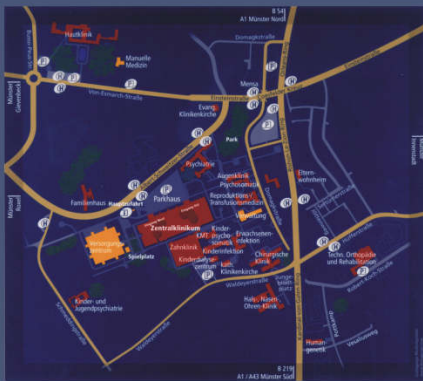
B 54
A1 Münster Nord

Hautklinik

Manuelle Medizin

Domagkstraße

Von-Esmarch-Straße

Mensa

Münster Gievenbeck

Evang. Klinikenkirche

Park

Psychiatrie

Augenklinik Psychosomatik

Eltern-wohnheim

Reproduktions-/Transfusionsmedizin

Parkhaus

Familienhaus

Haupteinfahrt

Verwaltung

Münster Roxel

Zentralklinikum

Kinder-psycho-somatik

Erwachsenen-infektion

Versorgungs-zentrum

Zahnklinik

KMT

Kinderinfektion

Spielplatz

Kinderdialyse-zentrum

Kath. Klinikenkirche

Chirurgische Klinik

Techn. Orthopädie und Rehabilitation

Waldeyerstraße

Kinder- und Jugendpsychiatrie

Hals-, Nasen-, Ohren-Klinik

Human-genetik

B 219
A1 / A43 Münster Süd